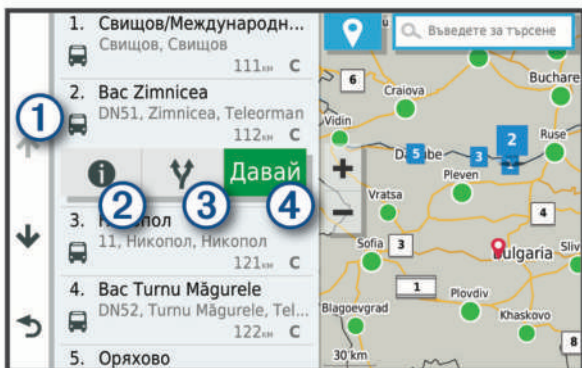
1. Свищов/Международн...
Свищов, Свищов
111км C

2. Bac Zimnicea
DN51, Zimnicea, Teleorman
112км C

Давай

3. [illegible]опол
11, Никопол, Никопол
121км C

4. Bac Turnu Măgurele
DN52, Turnu Măgurele, Tel...
122км C

5. Оряхово

1
2
3
4

Въведете за търсене

6
Craiova
Buchare
Vidin
2
Ruse
Da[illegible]be
5
3
2
Pleven
Vratsa
4
Sofia
3
Bulgaria
Sliv
1
Plovdiv
Blagoevgrad
Khaskovo
8
30 km